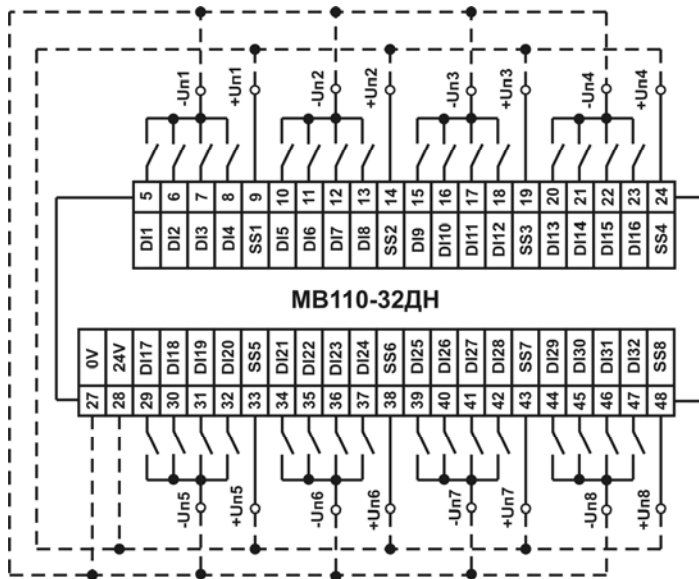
-Un1
+Un1
-Un2
+Un2
-Un3
+Un3
-Un4
+Un4

| 5 | 6 | 7 | 8 | 9 | 10 | 11 | 12 | 13 | 14 | 15 | 16 | 17 | 18 | 19 | 20 | 21 | 22 | 23 | 24 |
|---|---|---|---|---|---|---|---|---|---|---|---|---|---|---|---|---|---|---|---|
| DI1 | DI2 | DI3 | DI4 | SS1 | DI5 | DI6 | DI7 | DI8 | SS2 | DI9 | DI10 | DI11 | DI12 | SS3 | DI13 | DI14 | DI15 | DI16 | SS4 |

МВ110-32ДН

| 0V | 24V | DI17 | DI18 | DI19 | DI20 | SS5 | DI21 | DI22 | DI23 | DI24 | SS6 | DI25 | DI26 | DI27 | DI28 | SS7 | DI29 | DI30 | DI31 | DI32 | SS8 |
|---|---|---|---|---|---|---|---|---|---|---|---|---|---|---|---|---|---|---|---|---|---|
| 27 | 28 | 29 | 30 | 31 | 32 | 33 | 34 | 35 | 36 | 37 | 38 | 39 | 40 | 41 | 42 | 43 | 44 | 45 | 46 | 47 | 48 |

-Un5
+Un5
-Un6
+Un6
-Un7
+Un7
-Un8
+Un8